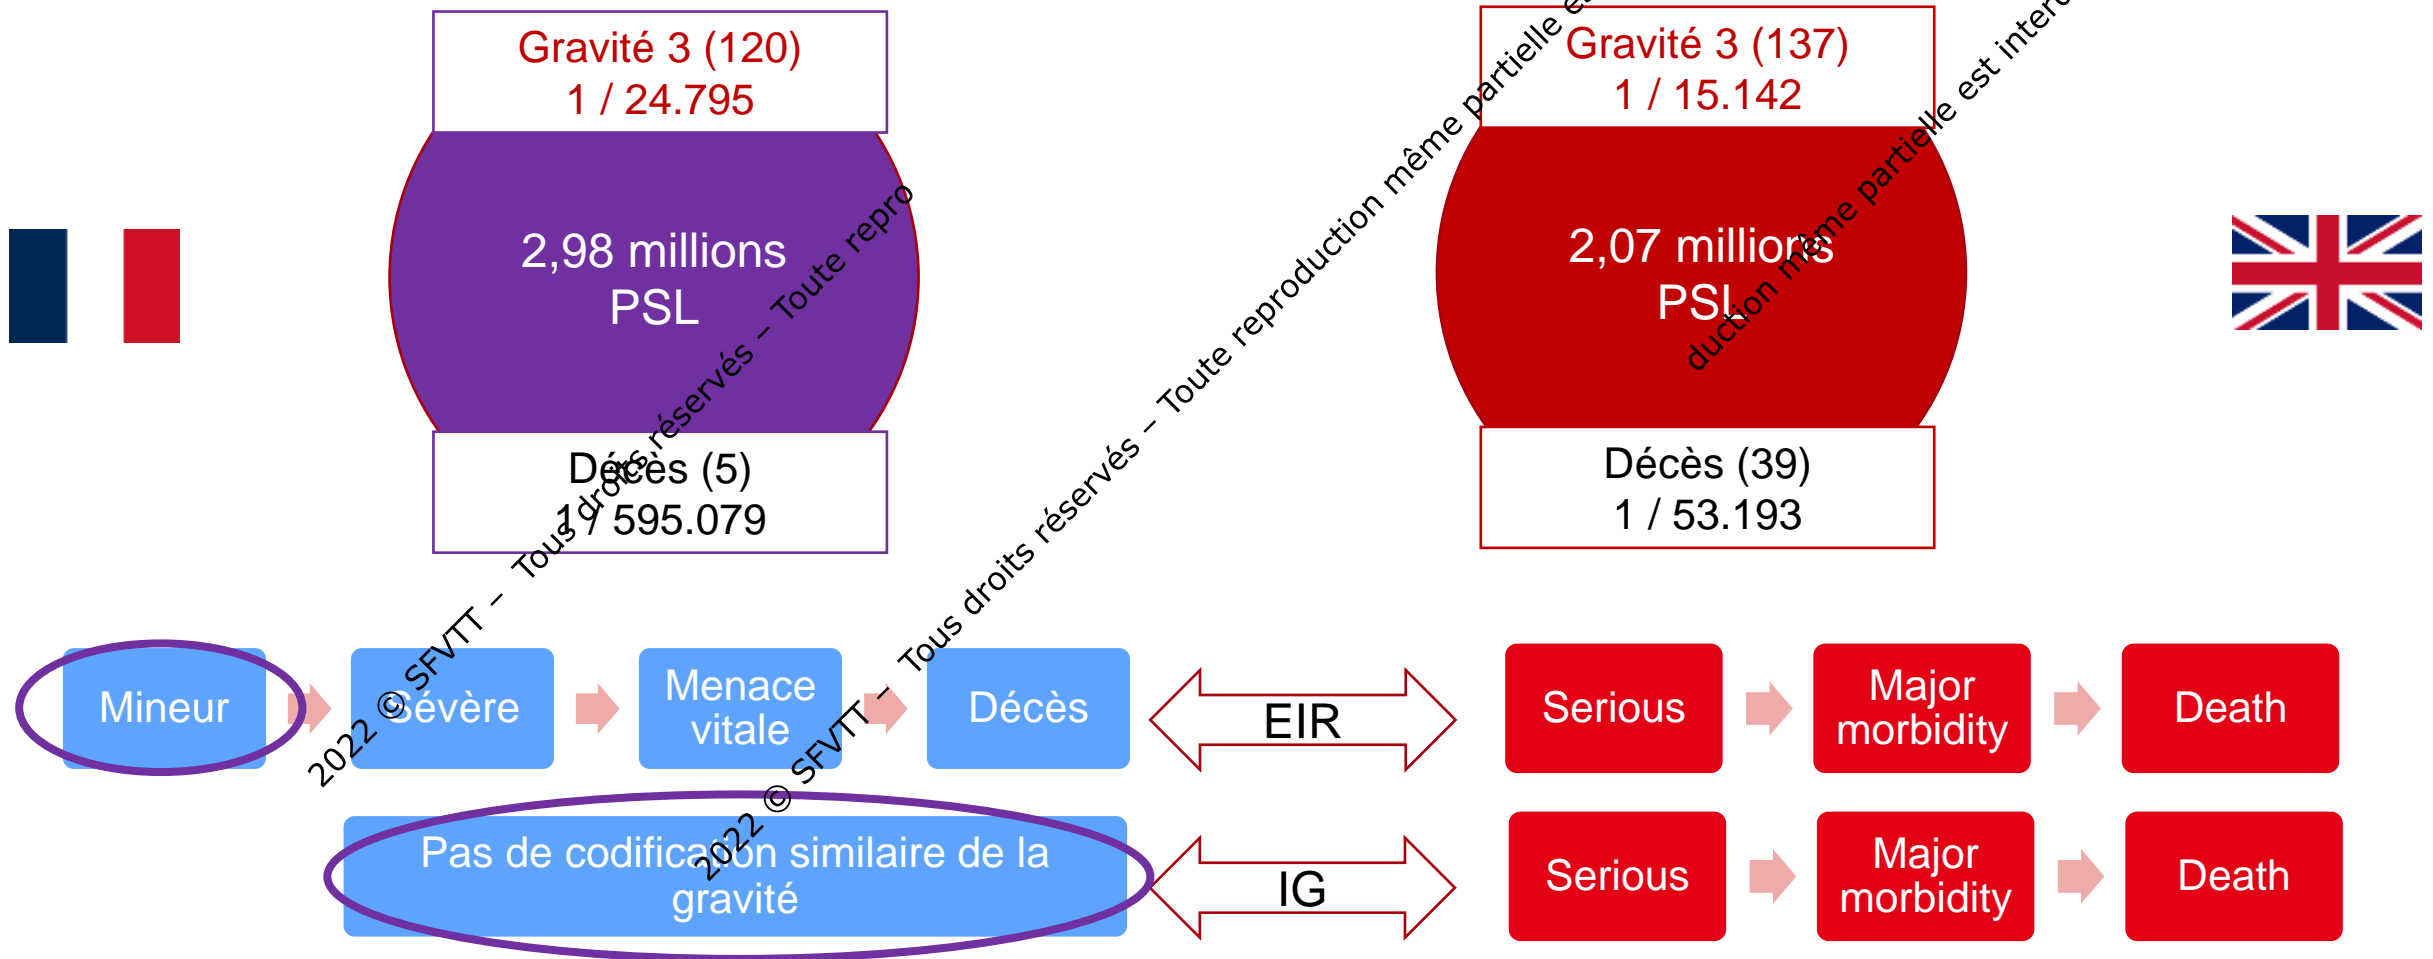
Gravité 3 (120)
1 / 24.795

2,98 millions
PSL

Décès (5)
1 / 595.079

Gravité 3 (137)
1 / 15.142

2,07 millions
PSL

Décès (39)
1 / 53.193

Mineur

Sévère

Menace vitale

Décès

EIR

Serious

Major morbidity

Death

Pas de codification similaire de la gravité

IG

Serious

Major morbidity

Death

2022 © SFVTT – Tous droits réservés – Toute repro

2022 © SFVTT – Tous droits réservés – Toute reproduction même partielle es

duction même partielle est interd